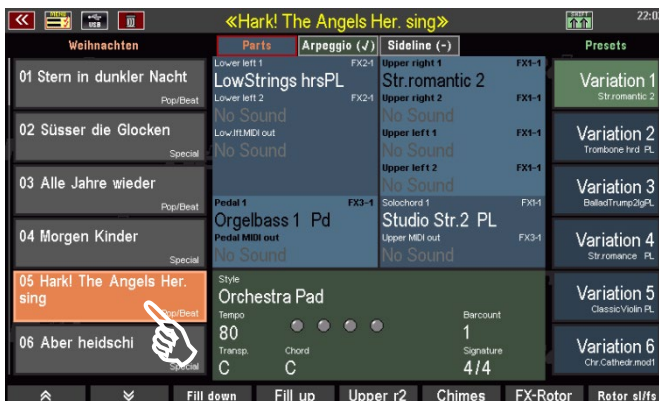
«Hark! The Angels Her. sing»

22:0

Weihnachten

Parts

Arpeggio (✓)

Sideline (-)

Presets

01 Stern in dunkler Nacht
Pop/Beat

02 Süsser die Glocken
Special

03 Alle Jahre wieder
Pop/Beat

04 Morgen Kinder
Special

05 Hark! The Angels Her. sing
Pop/Beat

06 Aber heidschi
Special

Lower left 1 FX2-1
LowStrings hrsPL
Lower left 2 FX2-1
No Sound
Low.lft.MIDI out
No Sound

Upper right 1 FX1-1
Str.romantic 2
Upper right 2 FX1-1
No Sound
Upper left 1 FX1-1
No Sound
Upper left 2 FX1-1
No Sound

Pedal 1 FX3-1
Orgelbass 1 Pd
Pedal MIDI out
No Sound

Solochord 1 FX1-1
Studio Str.2 PL
Upper MIDI out FX3-1
No Sound

Style
Orchestra Pad
Tempo
80
Barcount
1
Transp.
C
Chord
C
Signature
4/4

Variation 1
Str.romantic 2

Variation 2
Trombone hrd PL

Variation 3
BalladTrump2lgPL

Variation 4
Str.romance PL

Variation 5
ClassicViolin PL

Variation 6
Chr.Cathedr.mod1

Fill down

Fill up

Upper r2

Chimes

FX-Rotor

Rotor sl/fs